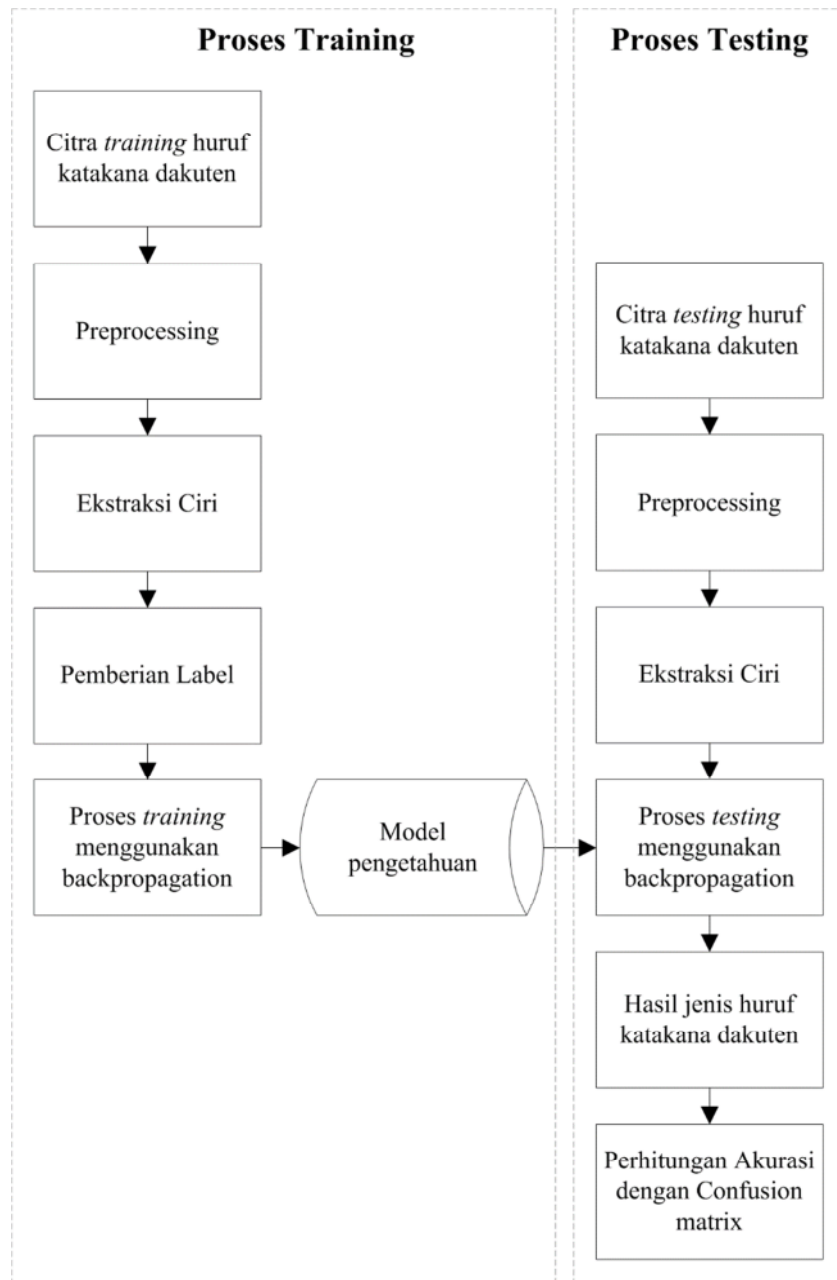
Proses Training

Citra training huruf katakana dakuten

Preprocessing

Ekstraksi Ciri

Pemberian Label

Proses training menggunakan backpropagation

Model pengetahuan

Proses Testing

Citra testing huruf katakana dakuten

Preprocessing

Ekstraksi Ciri

Proses testing menggunakan backpropagation

Hasil jenis huruf katakana dakuten

Perhitungan Akurasi dengan Confusion matrix